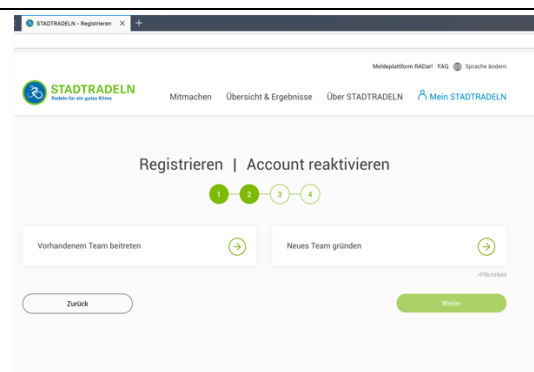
STADTRADELN - Registrieren ×

Meldeplattform RADar! FAQ Sprache ändern

STADTRADELN
Radeln für ein gutes Klima

Mitmachen Übersicht & Ergebnisse Über STADTRADELN Mein STADTRADELN

Registrieren | Account reaktivieren

1 2 3 4

Vorhandenem Team beitreten

Neues Team gründen

*Pflichtfeld

Zurück

Weiter